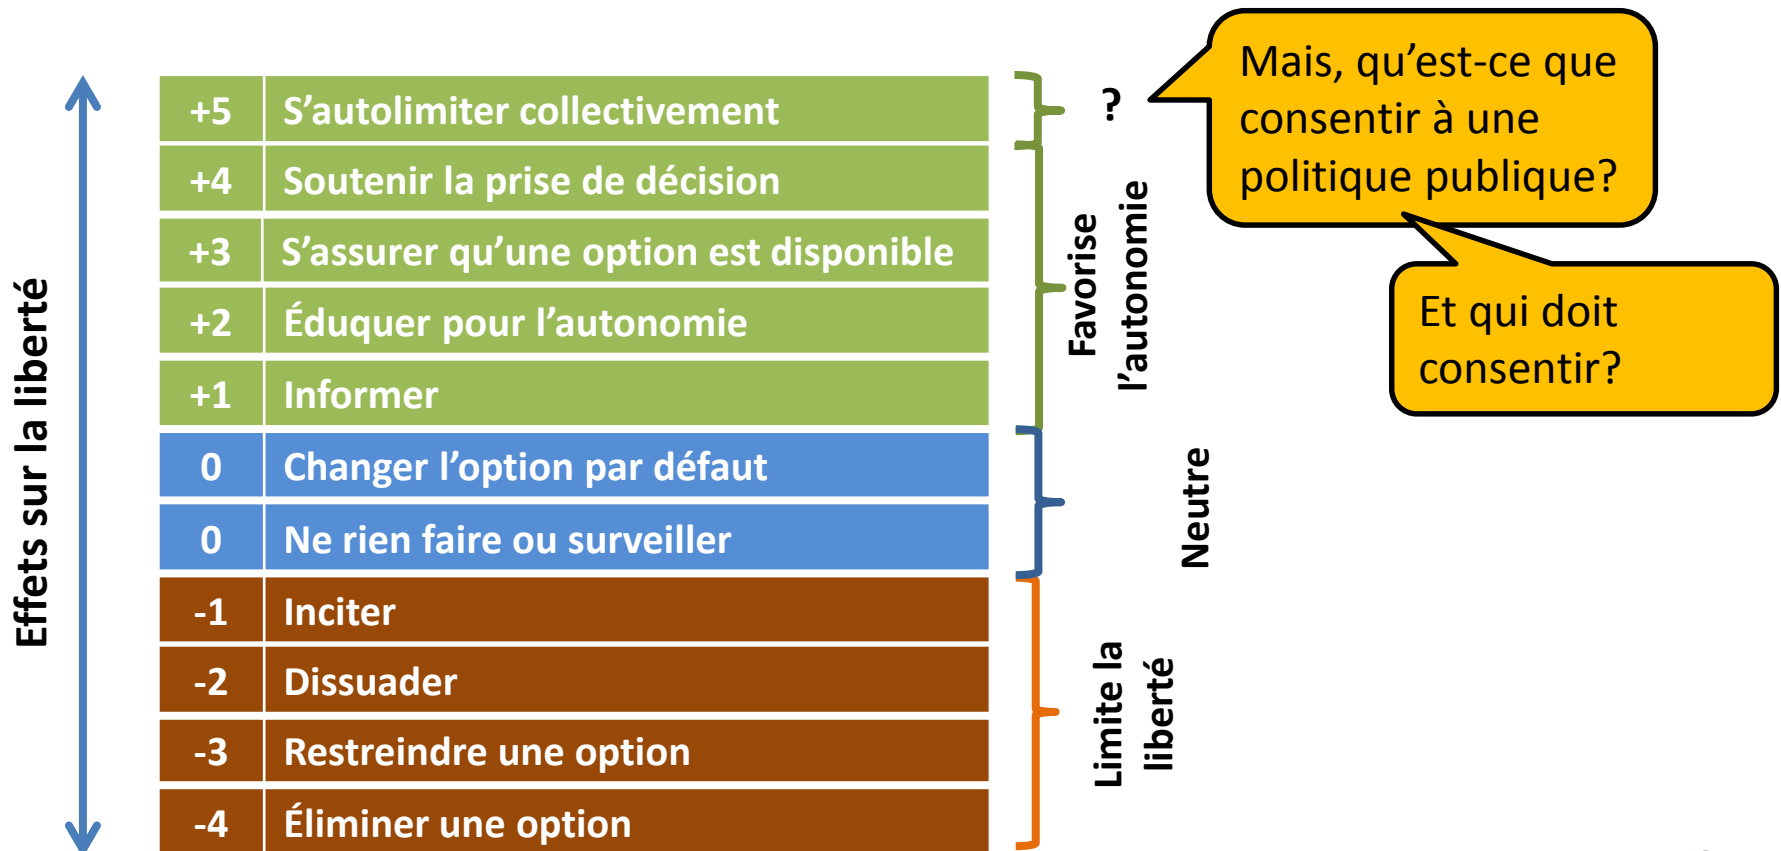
Effets sur la liberté

| | |
|---|---|
| +5 | S’autolimiter collectivement |
| +4 | Soutenir la prise de décision |
| +3 | S’assurer qu’une option est disponible |
| +2 | Éduquer pour l’autonomie |
| +1 | Informer |
| 0 | Changer l’option par défaut |
| 0 | Ne rien faire ou surveiller |
| -1 | Inciter |
| -2 | Dissuader |
| -3 | Restreindre une option |
| -4 | Éliminer une option |

?

Favorise l’autonomie

Neutre

Limite la liberté

Mais, qu’est-ce que consentir à une politique publique?

Et qui doit consentir?